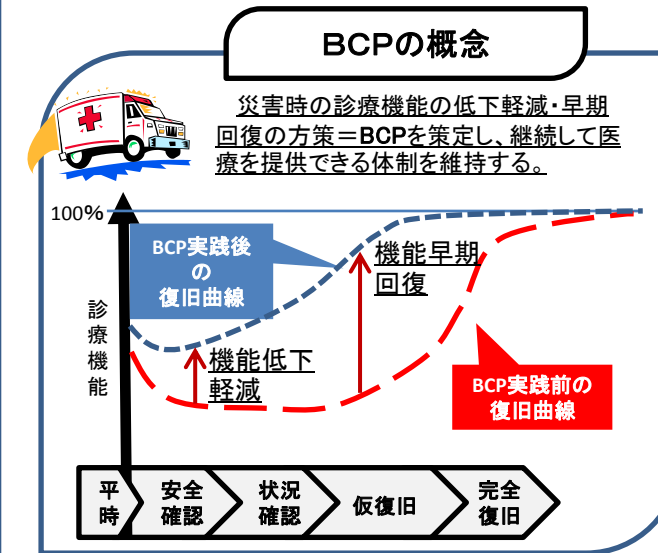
BCPの概念

災害時の診療機能の低下軽減・早期回復の方策＝BCPを策定し、継続して医療を提供できる体制を維持する。

100%

BCP実践後の復旧曲線

診療機能

機能早期回復

機能低下軽減

BCP実践前の復旧曲線

平時
安全確認
状況確認
仮復旧
完全復旧